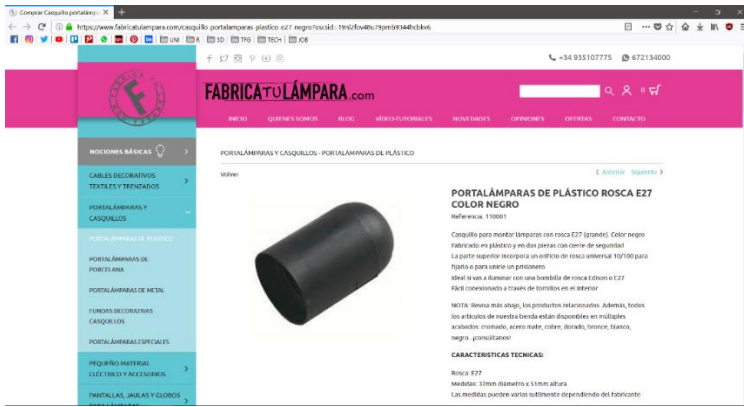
Comprar Casquillo portalámp ×

https://www.fabricatulampara.com/casquillo-portalamparas-plastico-e27-negro?osesid=19rlzflov48u79pmb9344hcbkv6

UNI R 3D TFG TECH JOB

+34 935107775 672134000

FABRICATULÁMPARA.com

INICIO QUIENES SOMOS BLOG VIDEO-TUTORIALES NOVEDADES OPINIONES OFERTAS CONTACTO

NOCIONES BÁSICAS

CABLES DECORATIVOS TEXTILES Y TRENZADOS

PORTALÁMPARAS Y CASQUILLOS

PORTALÁMPARAS DE PLÁSTICO

PORTALÁMPARAS DE PORCELANA

PORTALÁMPARAS DE METAL

FUNDAS DECORATIVAS CASQUILLOS

PORTALÁMPARAS ESPECIALES

PEQUEÑO MATERIAL ELÉCTRICO Y ACCESORIOS

PANTALLAS, JAULAS Y GLOBOS

PORTALÁMPARAS Y CASQUILLOS - PORTALÁMPARAS DE PLÁSTICO

Volver

Anterior Siguiente

PORTALÁMPARAS DE PLÁSTICO ROSCA E27 COLOR NEGRO

Referencia: 110001

Casquillo para montar lámparas con rosca E27 (grande). Color negro
Fabricado en plástico y en dos piezas con cierre de seguridad
La parte superior incorpora un orificio de rosca universal 10/100 para fijarlo o para unirle un prisionero
Ideal si vas a iluminar con una bombilla de rosca Edison o E27
Fácil conexionado a través de tornillos en el interior

NOTA: Revisa más abajo, los productos relacionados. Además, todos los artículos de nuestra tienda están disponibles en múltiples acabados: cromado, acero mate, cobre, dorado, bronce, blanco, negro... ¡consúltanos!

CARACTERISTICAS TECNICAS:

Rosca: E27
Medidas: 37mm diámetro x 51mm altura
Las medidas pueden variar sutilmente dependiendo del fabricante